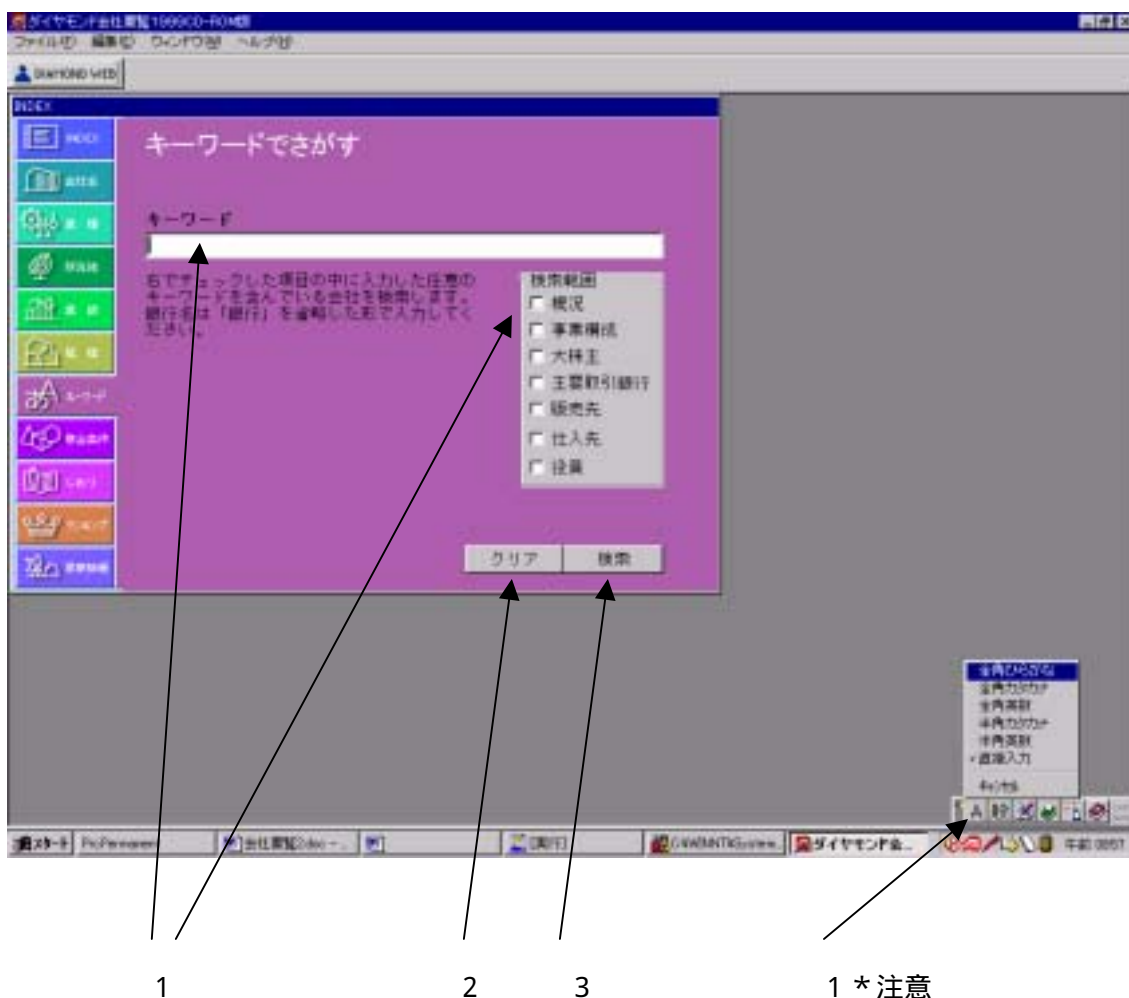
ダイヤモンド会社職員録1999CD-ROM版
ファイル(F) 編集(E) ウィンドウ(W) ヘルプ(H)
DIAMOND WEB
INDEX
キーワードでさがす
キーワード
右でチェックした項目の中に入力した任意のキーワードを含んでいる会社を検索します。銀行名は「銀行」を省略した形で入力して下さい。
検索範囲
概況
事業構成
大株主
主要取引銀行
販売先
仕入先
役員
クリア
検索
キーワード
全角ひらがな
全角カタカナ
全角英数
半角カタカナ
半角英数
直接入力
キャンセル
スタート
1
2
3
1 * 注意